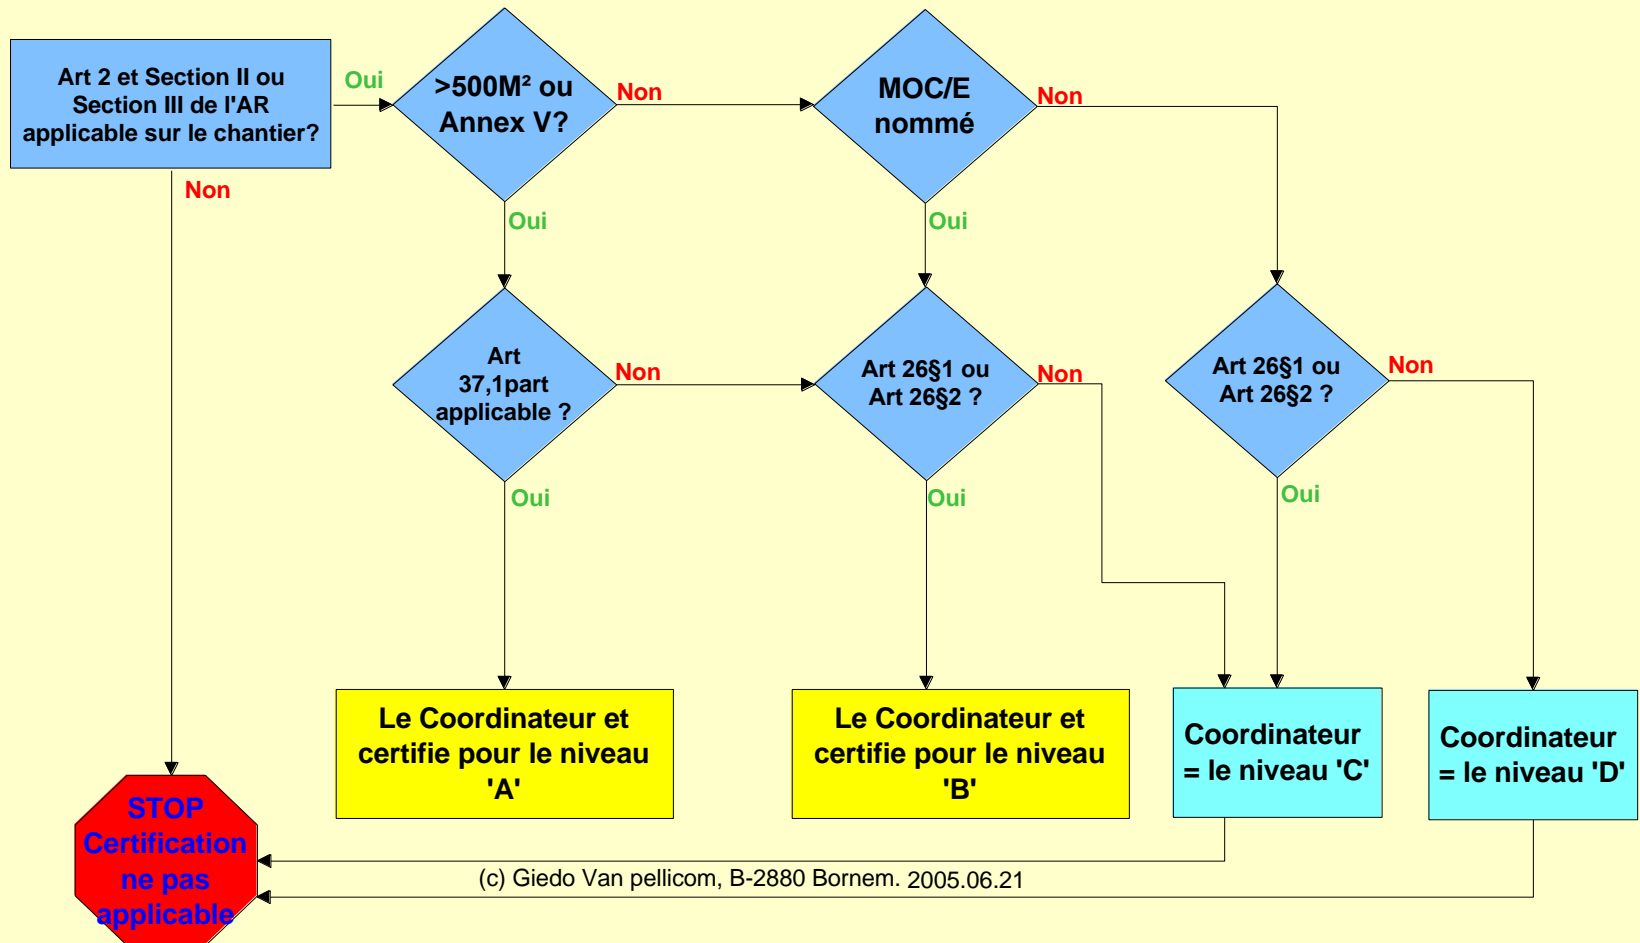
Art 2 et Section II ou Section III de l'AR applicable sur le chantier?

Oui

>500M² ou Annex V?

Non

MOC/E nommé

Non

Non

Oui

Oui

Art 37,1part applicable ?

Non

Art 26§1 ou Art 26§2 ?

Non

Art 26§1 ou Art 26§2 ?

Non

Oui

Oui

Oui

Le Coordinateur et certifie pour le niveau 'A'

Le Coordinateur et certifie pour le niveau 'B'

Coordinateur = le niveau 'C'

Coordinateur = le niveau 'D'

STOP Certification ne pas applicable

(c) Giedo Van pellicom, B-2880 Bornem. 2005.06.21